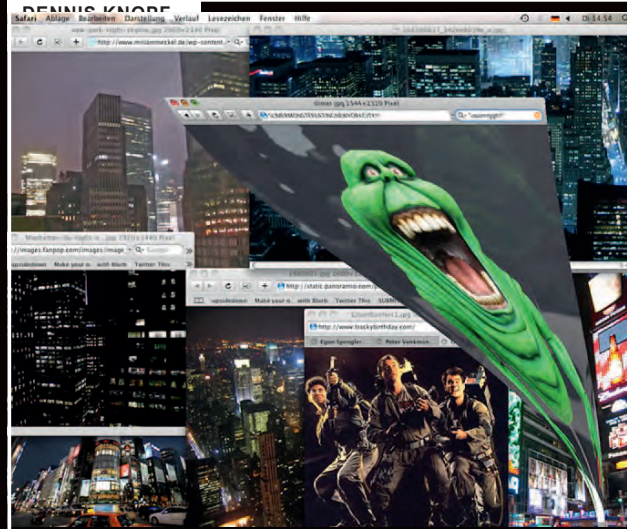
DENNIS KNOPF

Safari Ablage Bearbeiten Darstellung Verlauf Lesezeichen Fenster Hilfe

Di 14:54

new-york-night-skyline.jpg 2560×1440 Pixel

http://www.miriammeckel.de/wp-content

slimer.jpg 1544×2320 Pixel

"slimer"

Manhattan-by-night.jpg 1920×1440 Pixel

http://images.fanpop.com/images/

upsidedown Make your o... with Blurb Twitter This

upsidedown Make your o... with Blurb Twitter This

http://static.panoramio.com/

http://www.truckybirthday.com/

Egon Spengler Peter Venkman